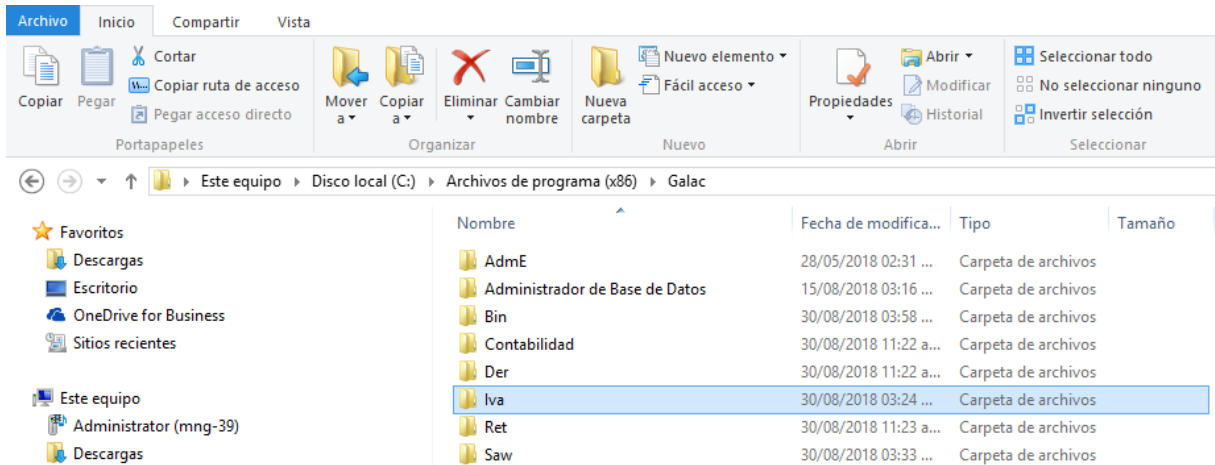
Archivo Inicio Compartir Vista

Copiar Pegar Cortar Copiar ruta de acceso Pegar acceso directo
Portapapeles

Mover a ▾ Copiar a ▾ Eliminar ▾ Cambiar nombre
Organizar

Nueva carpeta Nuevo elemento ▾ Fácil acceso ▾
Nuevo

Propiedades ▾ Abrir ▾ Modificar Historial
Abrir

Seleccionar todo No seleccionar ninguno Invertir selección
Seleccionar

Este equipo › Disco local (C:) › Archivos de programa (x86) › Galac

Favoritos
Descargas
Escritorio
OneDrive for Business
Sitios recientes

Este equipo
Administrator (mng-39)
Descargas

| Nombre | Fecha de modifica... | Tipo | Tamaño |
|---|---|---|---|
| AdmE | 28/05/2018 02:31 ... | Carpeta de archivos | |
| Administrador de Base de Datos | 15/08/2018 03:16 ... | Carpeta de archivos | |
| Bin | 30/08/2018 03:58 ... | Carpeta de archivos | |
| Contabilidad | 30/08/2018 11:22 a... | Carpeta de archivos | |
| Der | 30/08/2018 11:22 a... | Carpeta de archivos | |
| Iva | 30/08/2018 03:24 ... | Carpeta de archivos | |
| Ret | 30/08/2018 11:23 a... | Carpeta de archivos | |
| Saw | 30/08/2018 03:33 ... | Carpeta de archivos | |